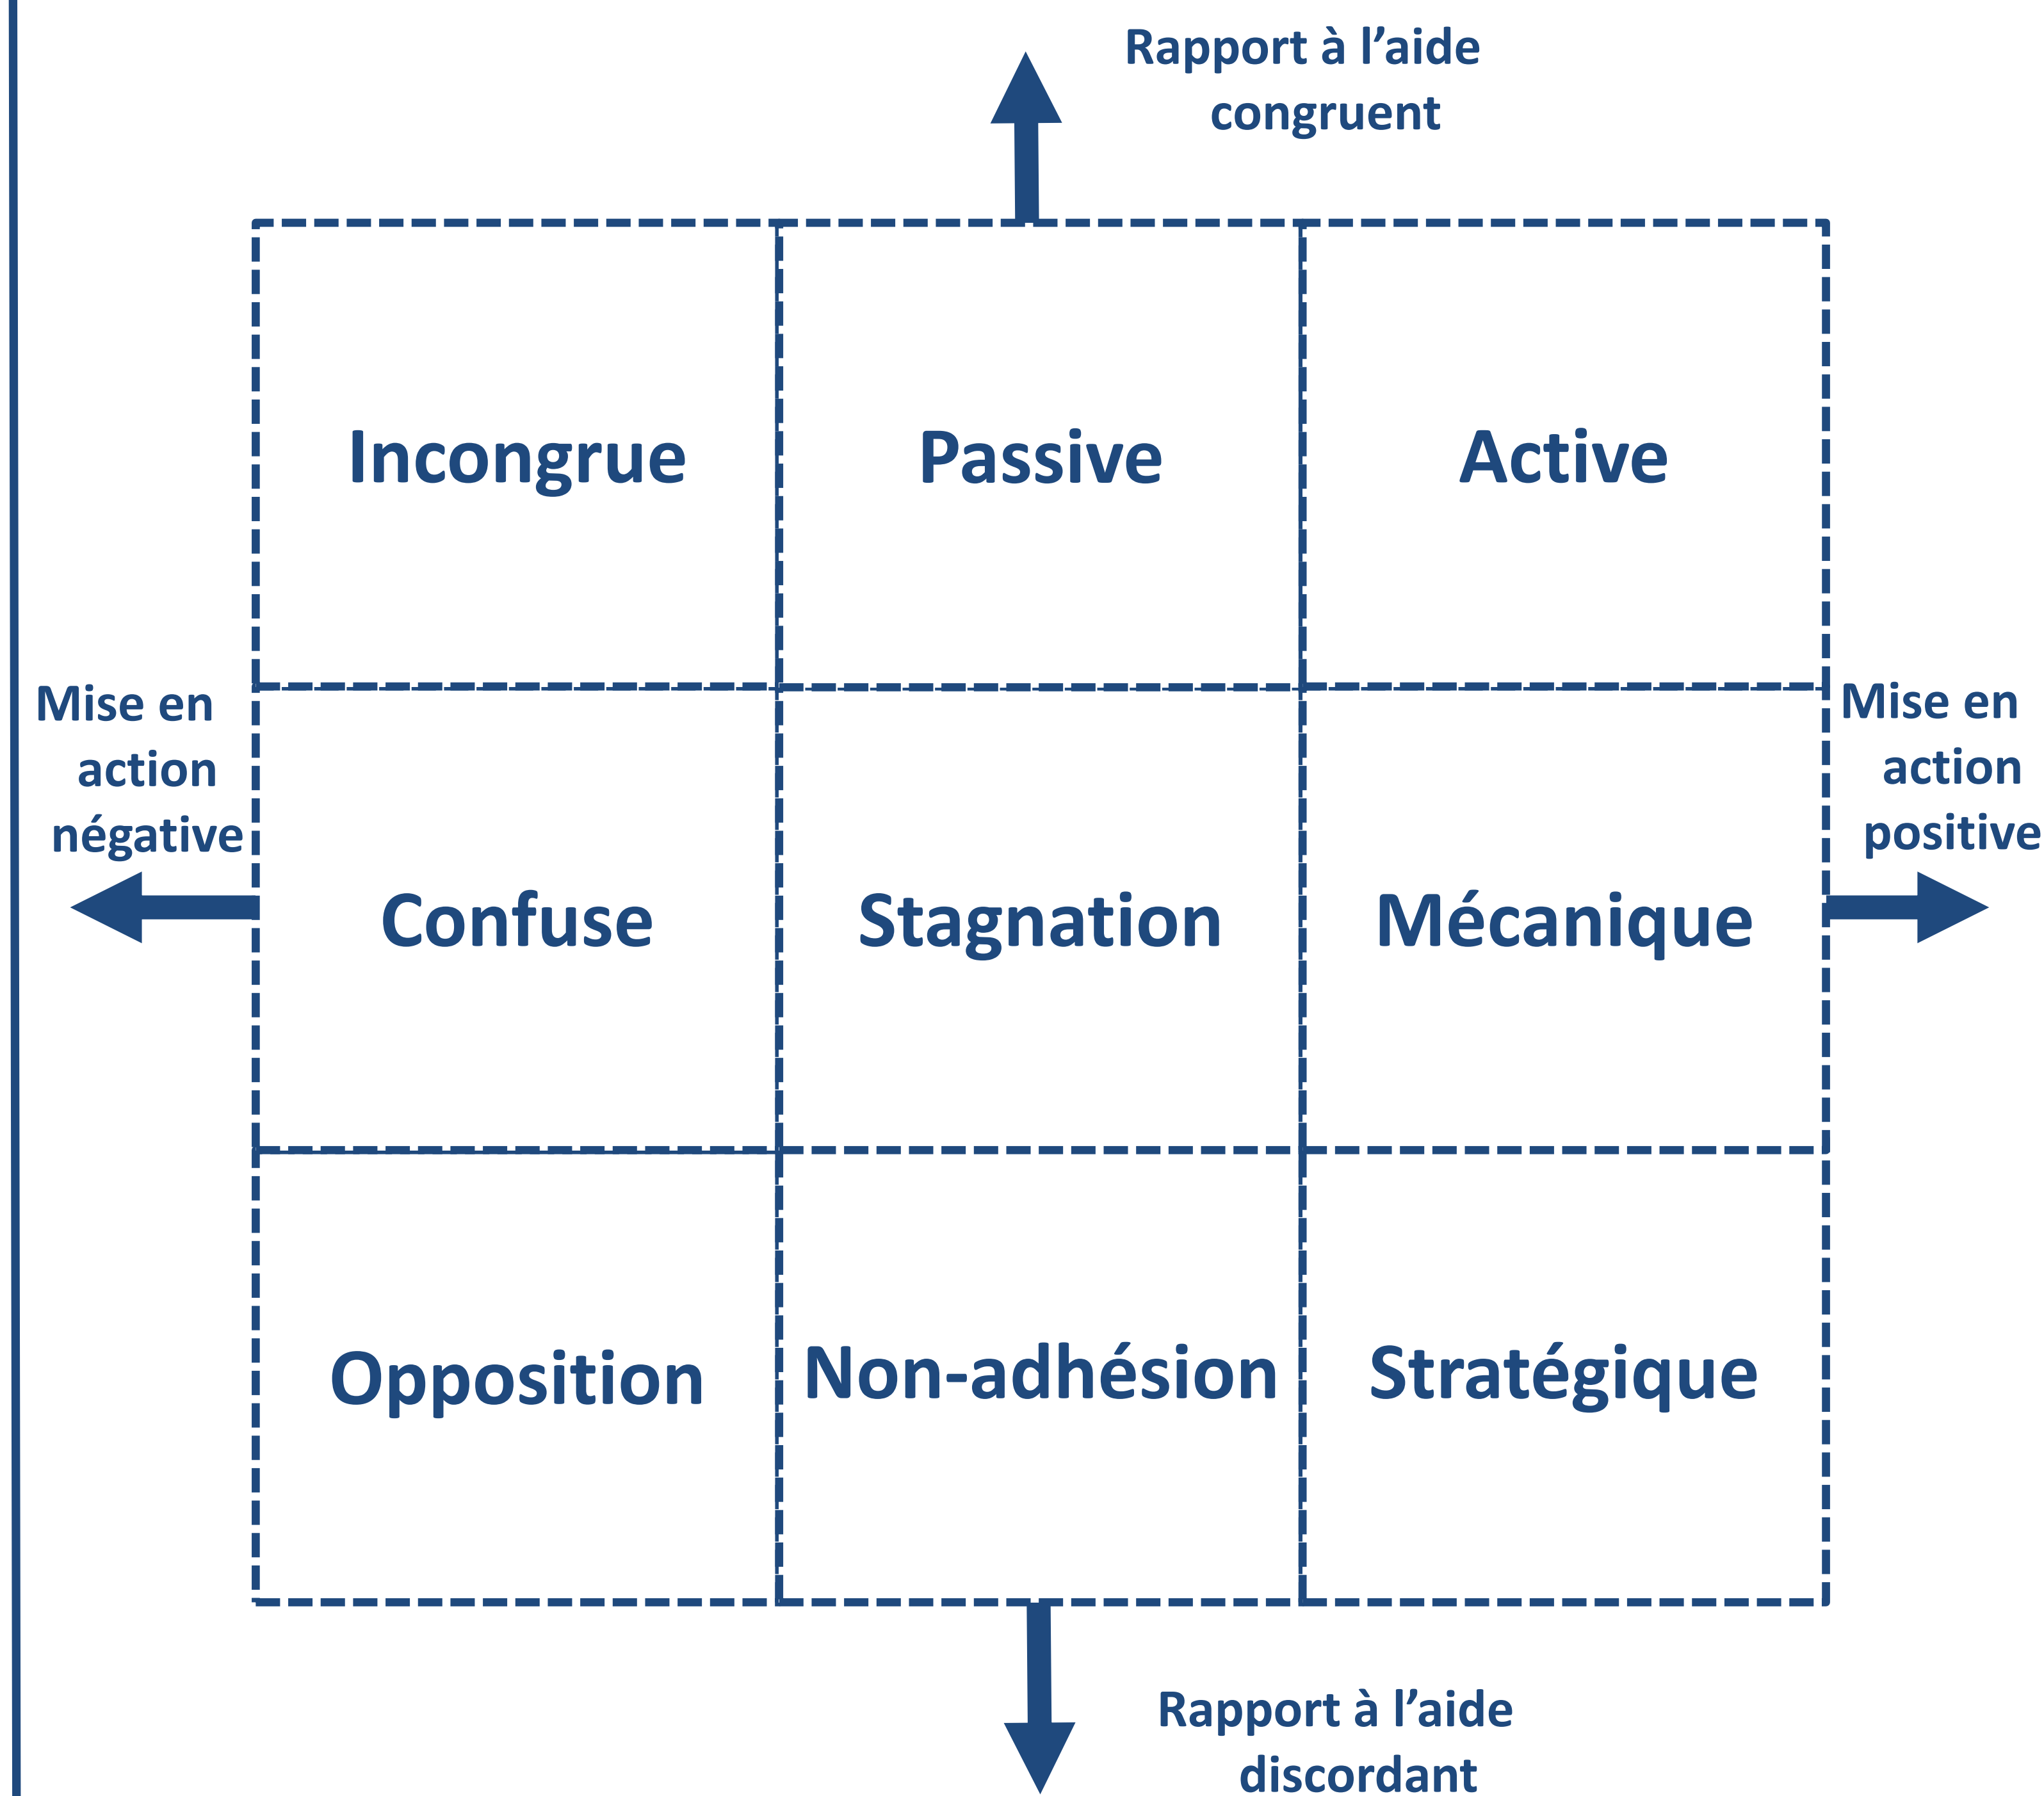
Rapport à l'aide congruent

| Incongrue | Passive | Active |
|---|---|---|
| Confuse | Stagnation | Mécanique |
| Opposition | Non-adhésion | Stratégique |

Mise en action négative

Mise en action positive

Rapport à l'aide discordant